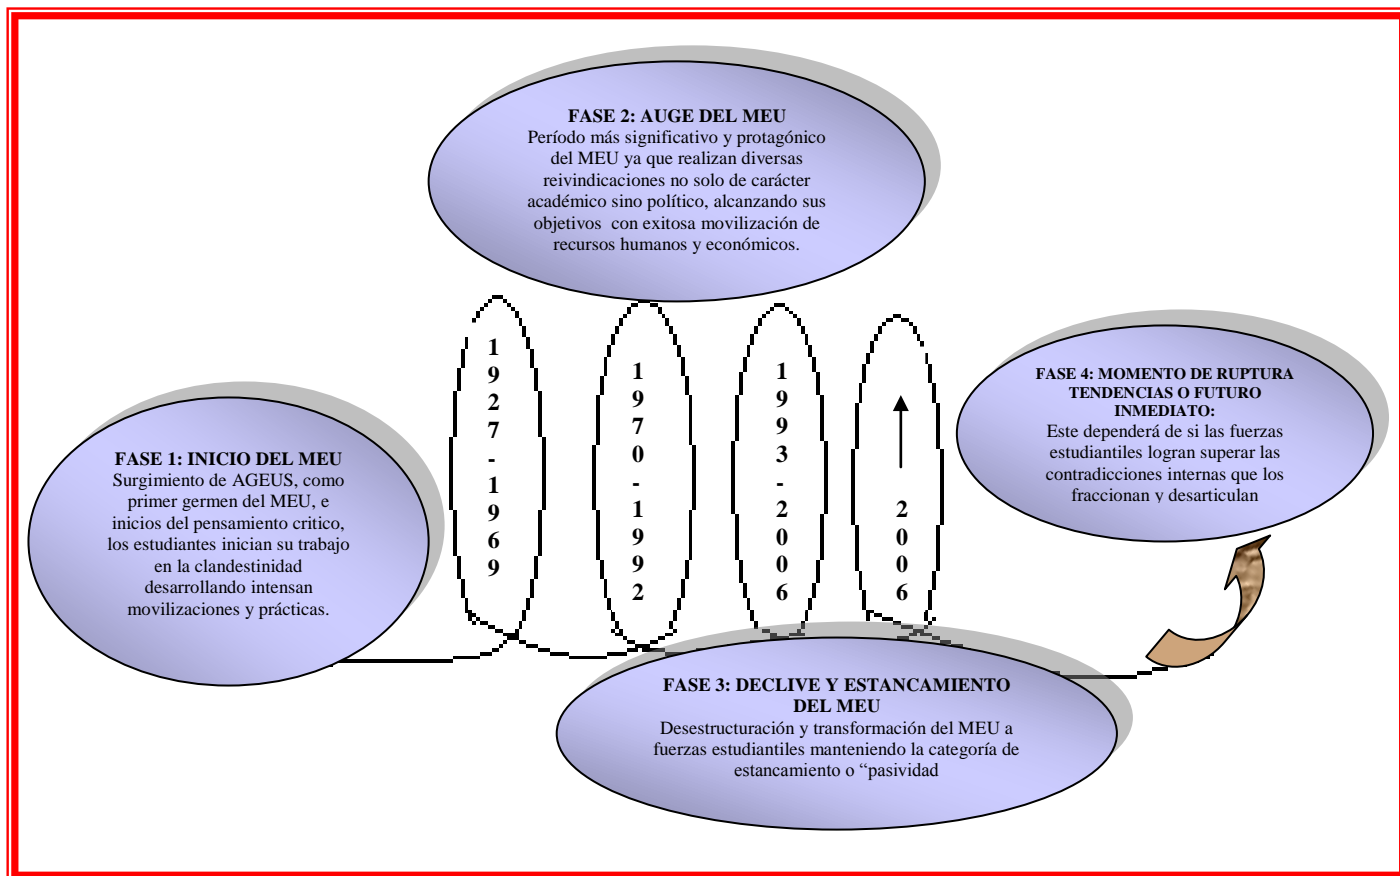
FASE 2: AUGE DEL MEU
Período más significativo y protagónico del MEU ya que realizan diversas reivindicaciones no solo de carácter académico sino político, alcanzando sus objetivos con exitosa movilización de recursos humanos y económicos.

FASE 1: INICIO DEL MEU
Surgimiento de AGEUS, como primer germen del MEU, e inicios del pensamiento critico, los estudiantes inician su trabajo en la clandestinidad desarrollando intensan movilizaciones y prácticas.

1927-1969

1970-1992

1993-2006

2006

FASE 4: MOMENTO DE RUPTURA TENDENCIAS O FUTURO INMEDIATO:
Este dependerá de si las fuerzas estudiantiles logran superar las contradicciones internas que los fraccionan y desarticulan

FASE 3: DECLIVE Y ESTANCAMIENTO DEL MEU
Desestructuración y transformación del MEU a fuerzas estudiantiles manteniendo la categoría de estancamiento o "pasividad